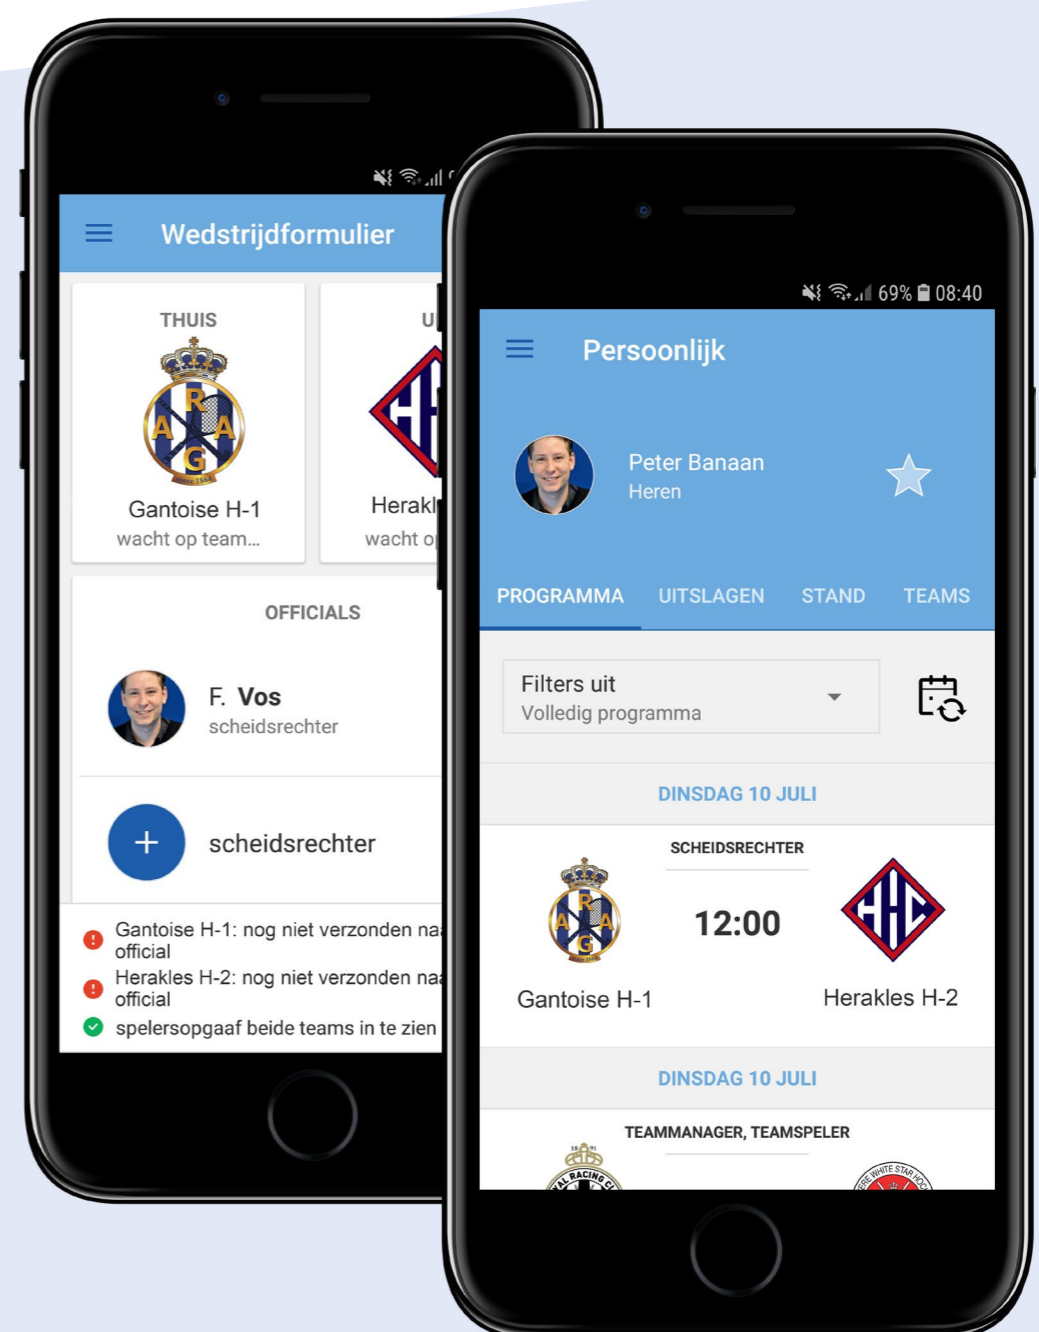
Wedstrijdformulier

THUIS

Gantoise H-1
wacht op team...

U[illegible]

Herakl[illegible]
wacht o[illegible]

OFFICIALS

F. Vos
scheidsrechter

+ scheidsrechter

Gantoise H-1: nog niet verzonden na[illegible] official
Herakles H-2: nog niet verzonden na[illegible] official
spelersopgaaf beide teams in te zien

69% 08:40

Persoonlijk

Peter Banaan
Heren

PROGRAMMA UITSLAGEN STAND TEAMS

Filters uit
Volledig programma

DINSDAG 10 JULI

SCHEIDSRECHTER

Gantoise H-1 12:00 Herakles H-2

DINSDAG 10 JULI

TEAMMANAGER, TEAMSPELER